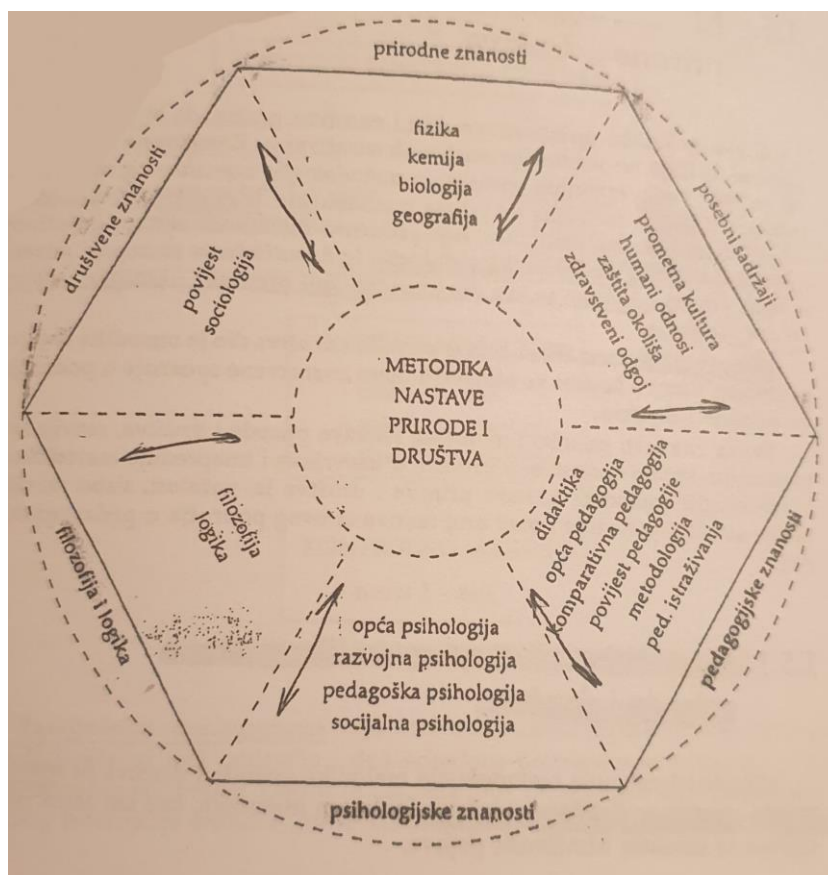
prirodne znanosti

fizika
kemija
biologija
geografija

posebni sadržaji

prometna kultura
humani odnosi
zaštita okoliša
zdravstveni odgoj

društvene znanosti

povijest
sociologija

METODIKA
NASTAVE
PRIRODE I
DRUŠTVA

filozofija
logika

filozofija i logika

didaktika
opća pedagogija
komparativna pedagogija
povijest pedagogije
metodologija
ped. istraživanja

pedagogijske znanosti

opća psihologija
razvojna psihologija
pedagoška psihologija
socijalna psihologija

psihologijske znanosti